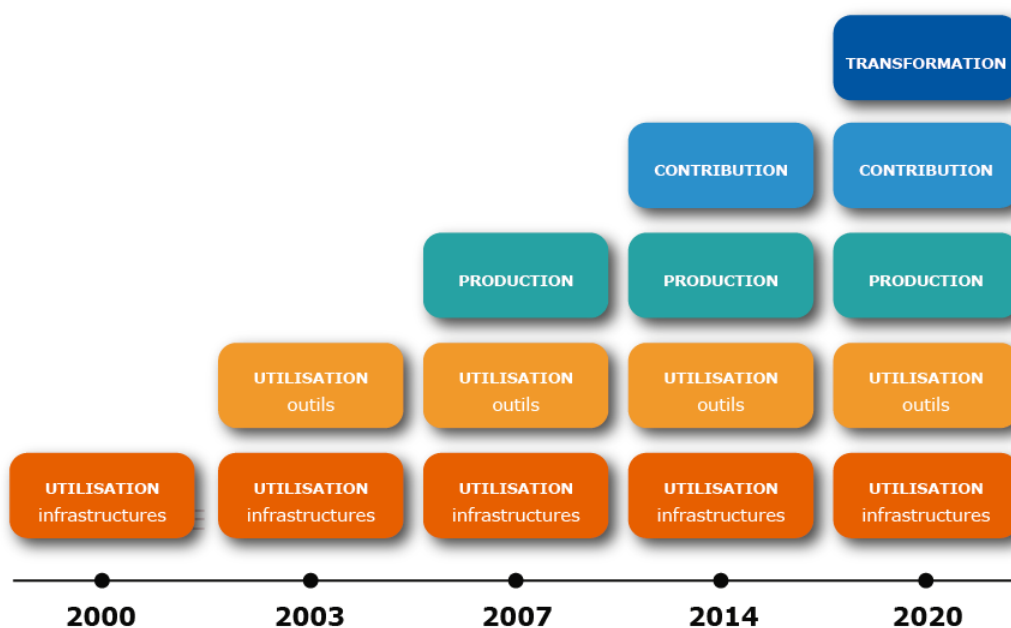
UTILISATION
infrastructures

2000

UTILISATION
outils

UTILISATION
infrastructures

2003

PRODUCTION

UTILISATION
outils

UTILISATION
infrastructures

2007

CONTRIBUTION

PRODUCTION

UTILISATION
outils

UTILISATION
infrastructures

2014

TRANSFORMATION

CONTRIBUTION

PRODUCTION

UTILISATION
outils

UTILISATION
infrastructures

2020